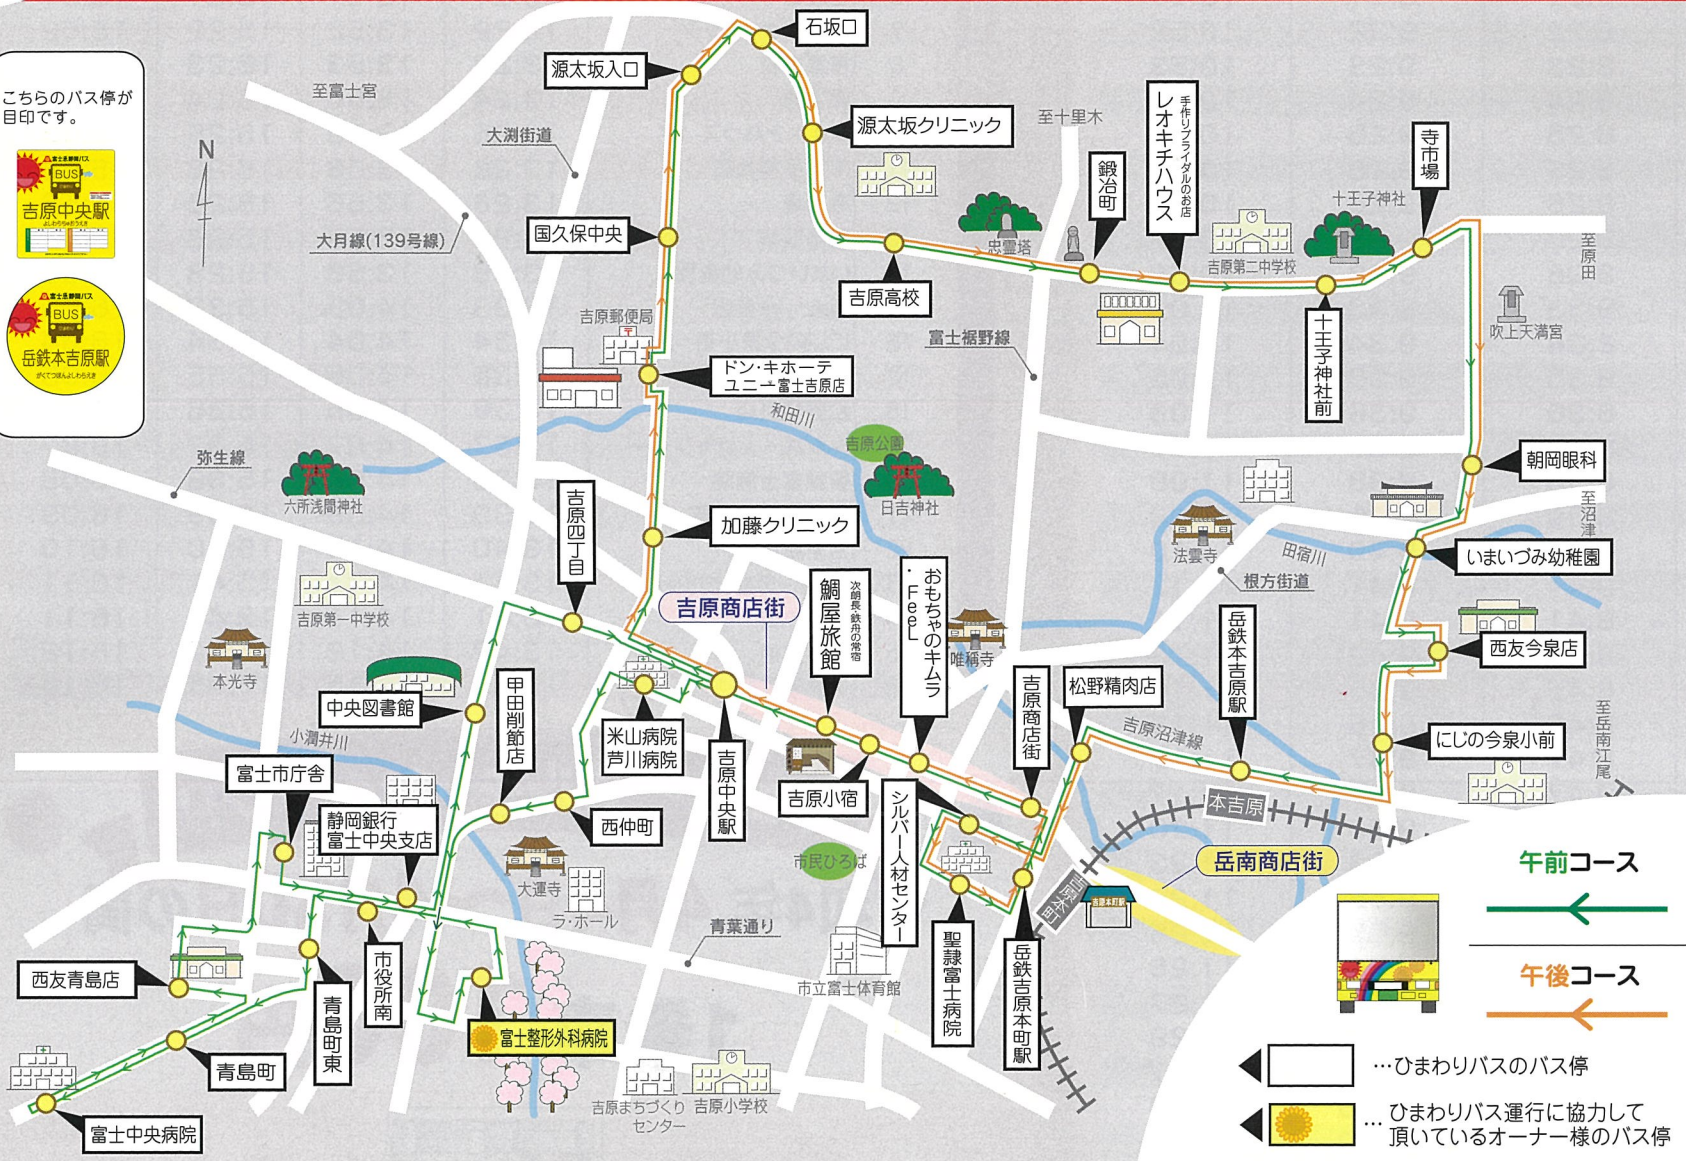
こちらのバス停が目印です。

富士急静岡バス
BUS
吉原中央駅

富士急静岡バス
BUS
岳鉄本吉原駅

N

至富士宮
大淵街道
大月線(139号線)
石坂口
源太坂入口
源太坂クリニック
国久保中央
吉原高校
至十里木
忠霊塔
鍛冶町
手作りブライダルのお店 レオキチハウス
吉原第二中学校
十王子神社
十王子神社前
寺市場
至原田
吹上天満宮
吉原郵便局
ドン・キホーテ ユニー富士吉原店
富士裾野線
和田川
吉原公園
日吉神社
弥生線
六所浅間神社
加藤クリニック
朝岡眼科
至沼津
吉原四丁目
法雲寺
田宿川
根方街道
いまいづみ幼稚園
吉原第一中学校
吉原商店街
次郎長・鉄舟の常宿 鯛屋旅館
おもちゃのキムラ・FeeL
唯稱寺
西友今泉店
本光寺
中央図書館
甲田削節店
米山病院 芦川病院
吉原商店街
松野精肉店
岳鉄本吉原駅
小潤井川
吉原中央駅
吉原小宿
吉原沼津線
にじの今泉小前
至岳南江尾
富士市庁舎
静岡銀行 富士中央支店
西仲町
シルバー人材センター
本吉原
市民ひろば
岳南商店街
大運寺
ラ・ホール
青葉通り
聖隷富士病院
岳鉄吉原本町駅
吉原本町
吉原本町駅
西友青島店
市役所南
青島町東
市立富士体育館
富士整形外科病院
青島町
富士中央病院
吉原まちづくりセンター
吉原小学校

午前コース
午後コース
…ひまわりバスのバス停
…ひまわりバス運行に協力して頂いているオーナー様のバス停